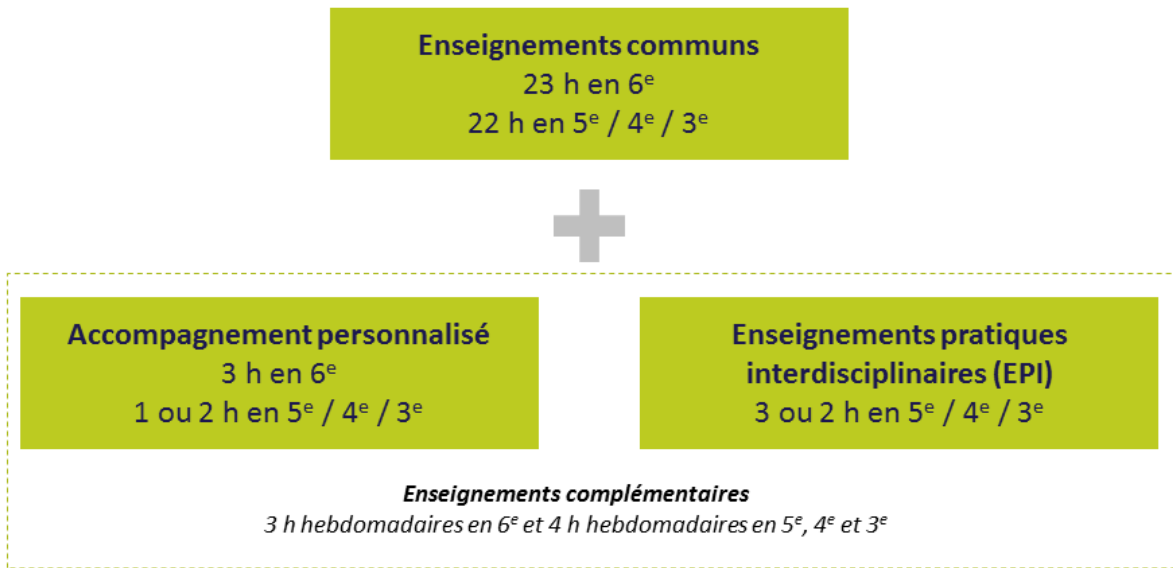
**Enseignements communs**
23 h en $6^e$
22 h en $5^e$ / $4^e$ / $3^e$

**Accompagnement personnalisé**
3 h en $6^e$
1 ou 2 h en $5^e$ / $4^e$ / $3^e$

**Enseignements pratiques interdisciplinaires (EPI)**
3 ou 2 h en $5^e$ / $4^e$ / $3^e$

***Enseignements complémentaires***
*3 h hebdomadaires en $6^e$ et 4 h hebdomadaires en $5^e$, $4^e$ et $3^e$*